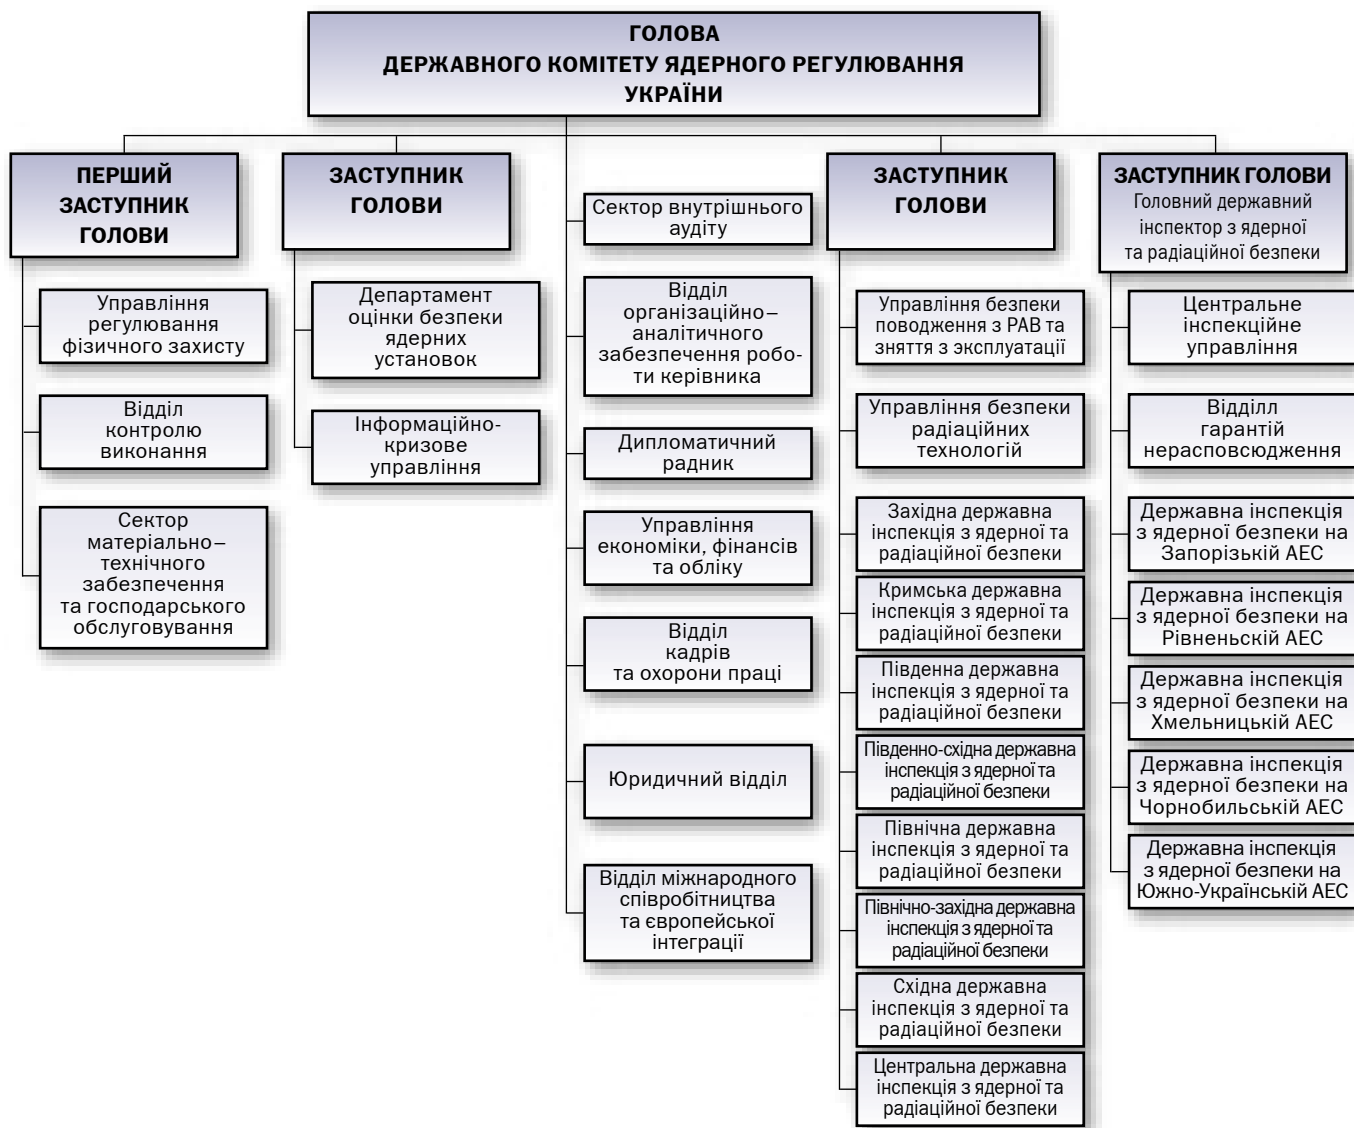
ГОЛОВА
ДЕРЖАВНОГО КОМІТЕТУ ЯДЕРНОГО РЕГУЛЮВАННЯ
УКРАЇНИ

ПЕРШИЙ ЗАСТУПНИК ГОЛОВИ

Управління регулювання фізичного захисту

Відділ контролю виконання

Сектор матеріально–технічного забезпечення та господарського обслуговування

ЗАСТУПНИК ГОЛОВИ

Департамент оцінки безпеки ядерних установок

Інформаційно-кризове управління

Сектор внутрішнього аудиту

Відділ організаційно–аналітичного забезпечення роботи керівника

Дипломатичний радник

Управління економіки, фінансів та обліку

Відділ кадрів та охорони праці

Юридичний відділ

Відділ міжнародного співробітництва та європейської інтеграції

ЗАСТУПНИК ГОЛОВИ

Управління безпеки поводження з РАВ та зняття з експлуатації

Управління безпеки радіаційних технологій

Західна державна інспекція з ядерної та радіаційної безпеки

Кримська державна інспекція з ядерної та радіаційної безпеки

Південна державна інспекція з ядерної та радіаційної безпеки

Південно-східна державна інспекція з ядерної та радіаційної безпеки

Північна державна інспекція з ядерної та радіаційної безпеки

Північно-західна державна інспекція з ядерної та радіаційної безпеки

Східна державна інспекція з ядерної та радіаційної безпеки

Центральна державна інспекція з ядерної та радіаційної безпеки

ЗАСТУПНИК ГОЛОВИ
Головний державний інспектор з ядерної та радіаційної безпеки

Центральне інспекційне управління

Відділл гарантій нерасповсюдження

Державна інспекція з ядерної безпеки на Запорізькій АЕС

Державна інспекція з ядерної безпеки на Рівненській АЕС

Державна інспекція з ядерної безпеки на Хмельницькій АЕС

Державна інспекція з ядерної безпеки на Чорнобильській АЕС

Державна інспекція з ядерної безпеки на Южно-Українській АЕС